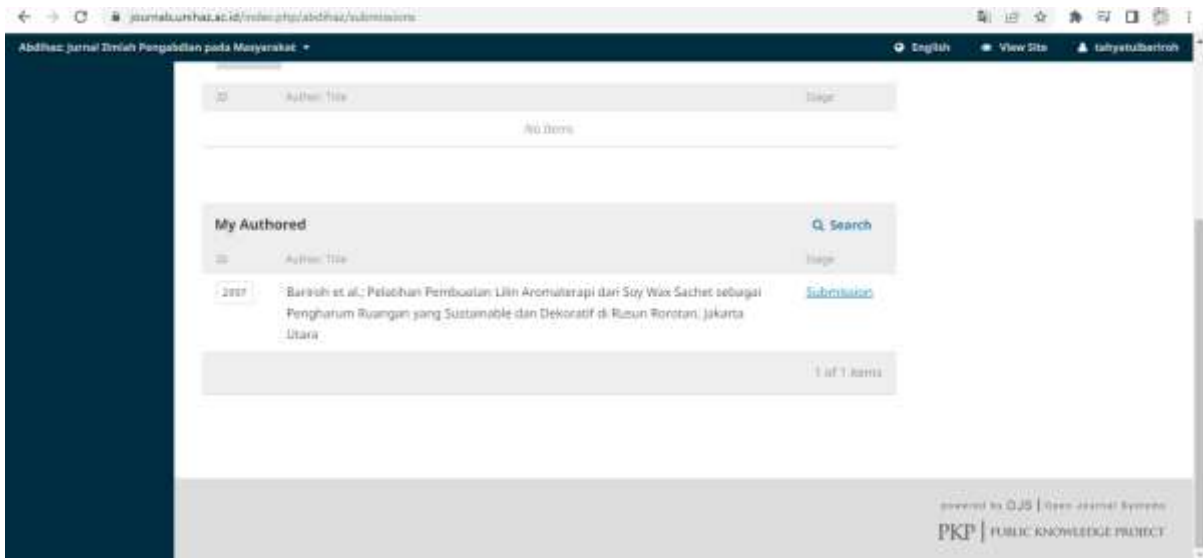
journals.umhas.ac.id/index.php/abdihaz/submissions

Abdihaz: Jurnal Ilmiah Pengabdian pada Masyarakat ▾

English View Site tahyatulbariroh

ID Author, Title Stage

No Items

My Authored

Search

ID Author, Title Stage

2937 Bariroh et al.; Pelatihan Pembuatan Lilin Aromaterapi dari Soy Wax Sachet sebagai Pengharum Ruangan yang Sustainable dan Dekoratif di Rusun Rorotan, Jakarta Utara

Submission

1 of 1 items

powered by OJS | Open Journal Systems

PKP | PUBLIC KNOWLEDGE PROJECT